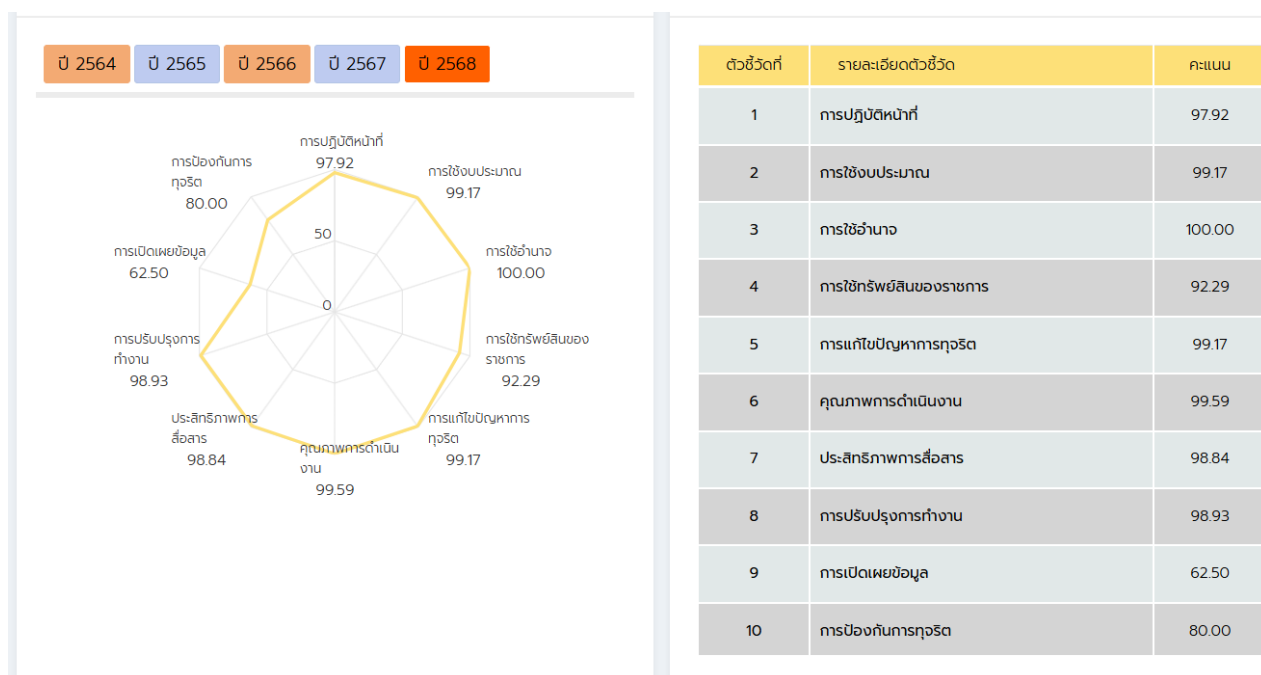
ปี 2564 ปี 2565 ปี 2566 ปี 2567 ปี 2568

การปฏิบัติหน้าที่
97.92
การใช้งบประมาณ
99.17
การใช้อำนาจ
100.00
การใช้ทรัพย์สินของราชการ
92.29
การแก้ไขปัญหาการทุจริต
99.17
คุณภาพการดำเนินงาน
99.59
ประสิทธิภาพการสื่อสาร
98.84
การปรับปรุงการทำงาน
98.93
การเปิดเผยข้อมูล
62.50
การป้องกันการทุจริต
80.00
50
0

| ตัวชี้วัดที่ | รายละเอียดตัวชี้วัด | คะแนน |
|---|---|---|
| 1 | การปฏิบัติหน้าที่ | 97.92 |
| 2 | การใช้งบประมาณ | 99.17 |
| 3 | การใช้อำนาจ | 100.00 |
| 4 | การใช้ทรัพย์สินของราชการ | 92.29 |
| 5 | การแก้ไขปัญหาการทุจริต | 99.17 |
| 6 | คุณภาพการดำเนินงาน | 99.59 |
| 7 | ประสิทธิภาพการสื่อสาร | 98.84 |
| 8 | การปรับปรุงการทำงาน | 98.93 |
| 9 | การเปิดเผยข้อมูล | 62.50 |
| 10 | การป้องกันการทุจริต | 80.00 |